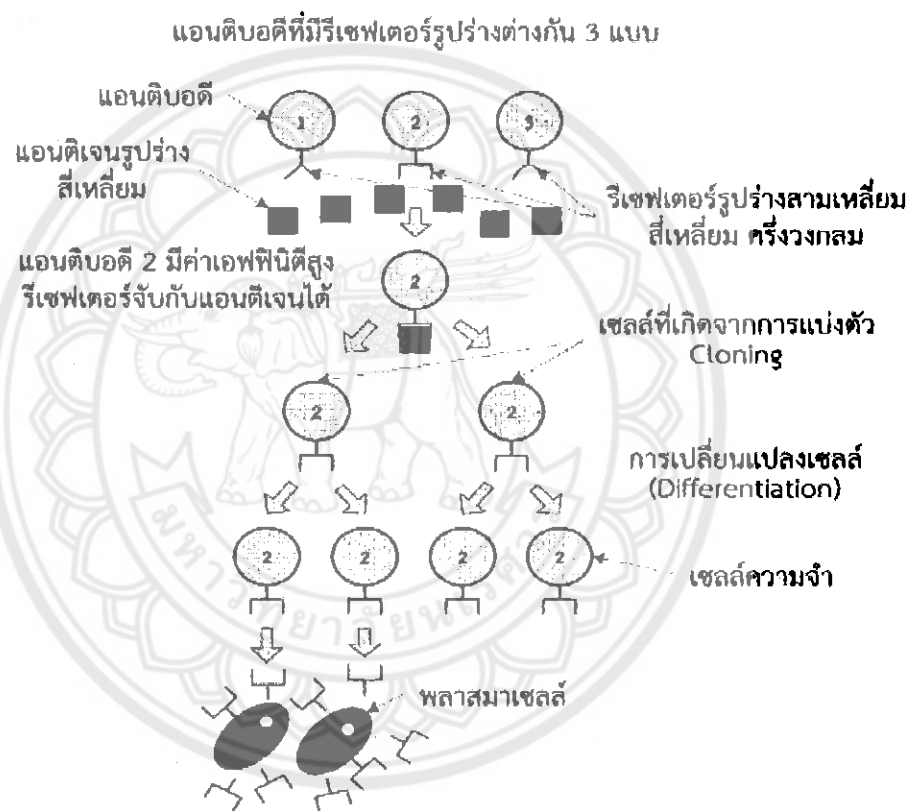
แอนติบอดีที่มีรีเซพเตอร์รูปร่างต่างกัน 3 แบบ

แอนติบอดี

1

2

3

แอนติเจนรูปร่างสี่เหลี่ยม

รีเซพเตอร์รูปร่างสามเหลี่ยม สี่เหลี่ยม ครึ่งวงกลม

แอนติบอดี 2 มีค่าเอฟฟินิตีสูง รีเซพเตอร์จับกับแอนติเจนได้

2

เซลล์ที่เกิดจากการแบ่งตัว Cloning

2

2

การเปลี่ยนแปลงเซลล์ (Differentiation)

2

2

2

2

เซลล์ความจำ

พลาสมาเซลล์